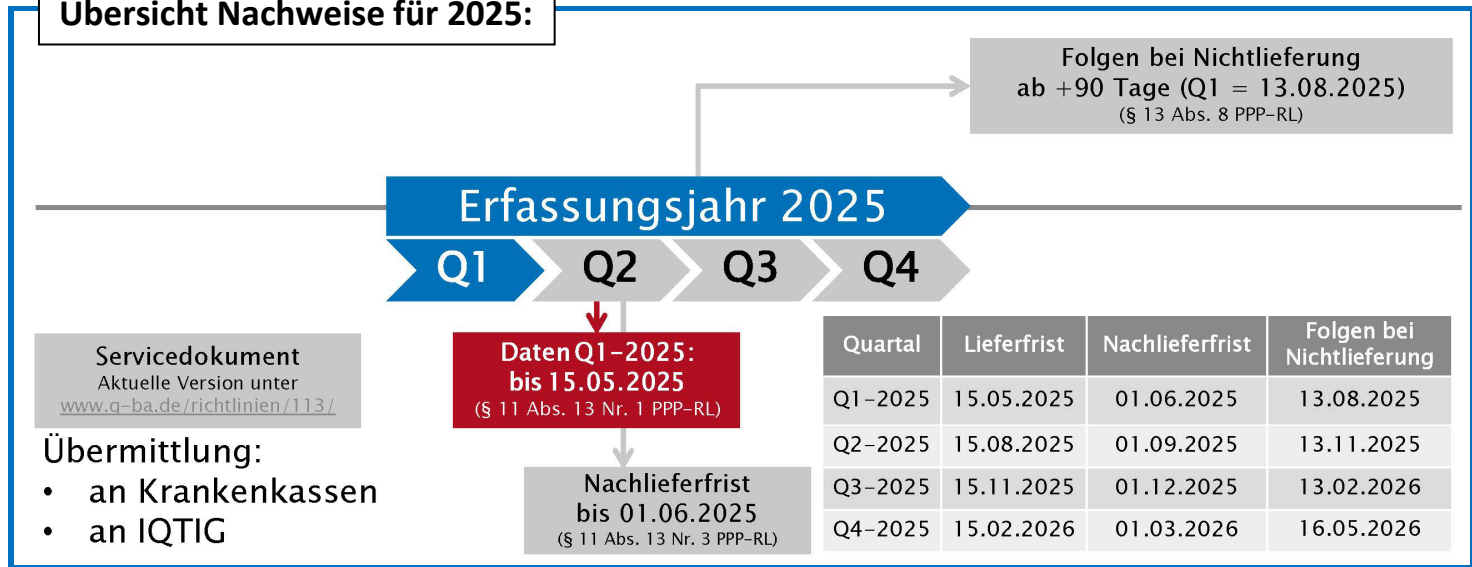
Übersicht Nachweise für 2025:

Folgen bei Nichtlieferung
ab +90 Tage (Q1 = 13.08.2025)
(§ 13 Abs. 8 PPP-RL)

Erfassungsjahr 2025

Q1 Q2 Q3 Q4

Servicedokument
Aktuelle Version unter
www.g-ba.de/richtlinien/113/

Übermittlung:
• an Krankenkassen
• an IQTIG

Daten Q1-2025:
bis 15.05.2025
(§ 11 Abs. 13 Nr. 1 PPP-RL)

Nachlieferfrist
bis 01.06.2025
(§ 11 Abs. 13 Nr. 3 PPP-RL)

| Quartal | Lieferfrist | Nachlieferfrist | Folgen bei Nichtlieferung |
|---|---|---|---|
| Q1-2025 | 15.05.2025 | 01.06.2025 | 13.08.2025 |
| Q2-2025 | 15.08.2025 | 01.09.2025 | 13.11.2025 |
| Q3-2025 | 15.11.2025 | 01.12.2025 | 13.02.2026 |
| Q4-2025 | 15.02.2026 | 01.03.2026 | 16.05.2026 |